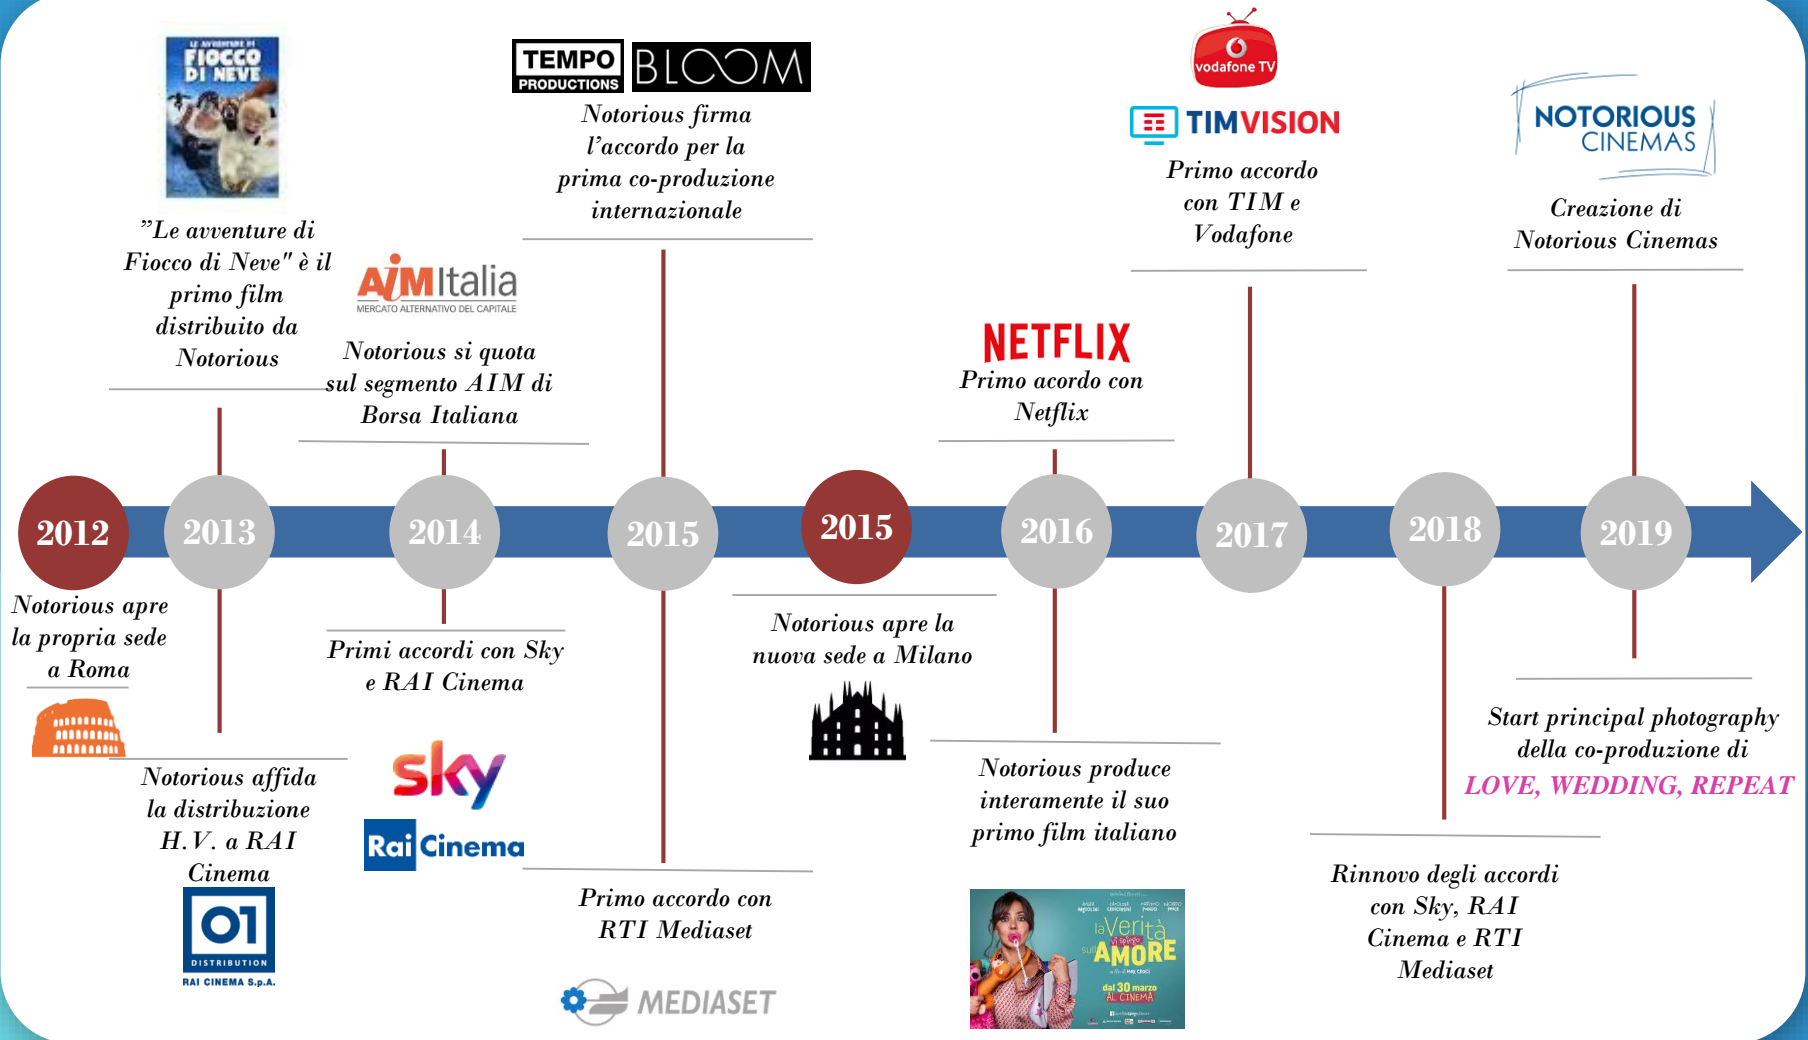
LE AVVENTURE DI FIOCCO DI NEVE

"Le avventure di Fiocco di Neve" è il primo film distribuito da Notorious

AIM Italia
MERCATO ALTERNATIVO DEL CAPITALE

Notorious si quota sul segmento AIM di Borsa Italiana

TEMPO PRODUCTIONS BLOOM

Notorious firma l'accordo per la prima co-produzione internazionale

NETFLIX
Primo acordo con Netflix

vodafone TV
TIMVISION

Primo accordo con TIM e Vodafone

NOTORIOUS CINEMAS

Creazione di Notorious Cinemas

2012 2013 2014 2015 2015 2016 2017 2018 2019

Notorious apre la propria sede a Roma

Notorious affida la distribuzione H.V. a RAI Cinema

01 DISTRIBUTION
RAI CINEMA S.p.A.

Primi accordi con Sky e RAI Cinema

sky
Rai Cinema

Primo accordo con RTI Mediaset

MEDIASET

Notorious apre la nuova sede a Milano

Notorious produce interamente il suo primo film italiano

la Verità vi spiego sull'AMORE
dal 30 marzo AL CINEMA

Rinnovo degli accordi con Sky, RAI Cinema e RTI Mediaset

Start principal photography della co-produzione di LOVE, WEDDING, REPEAT